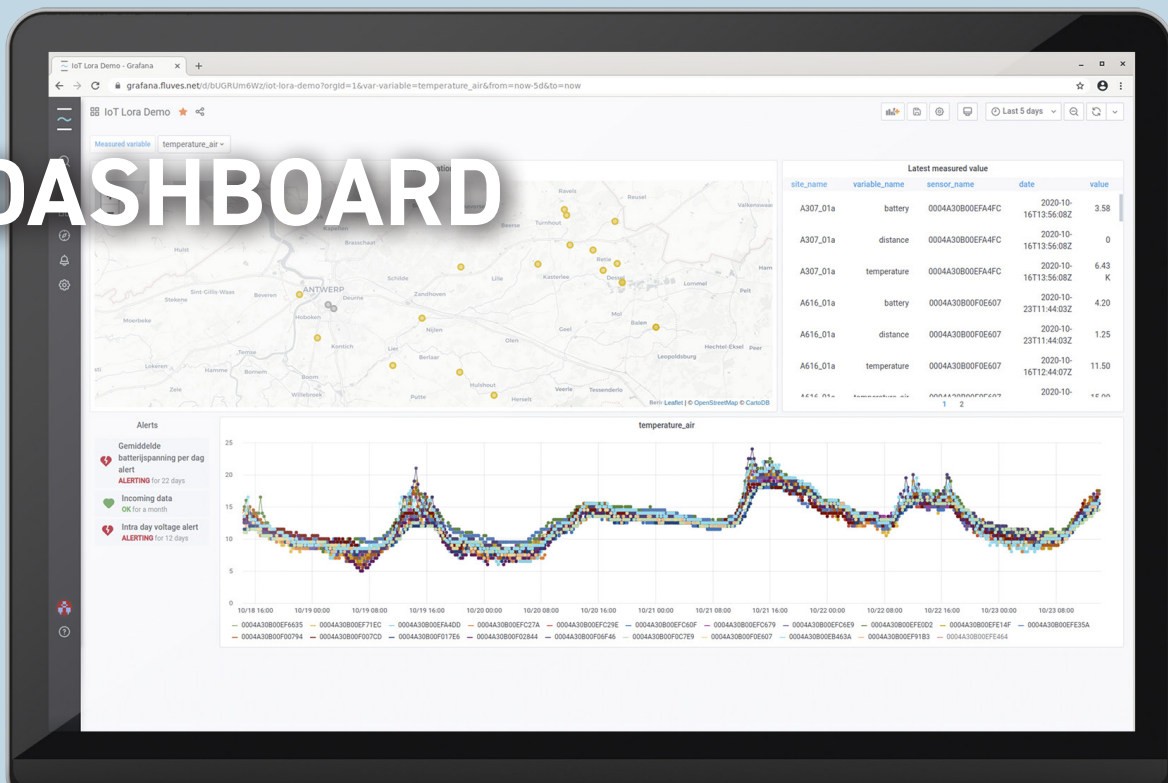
DASHBOARD

IoT Lora Demo - Grafana

grafana.fluves.net/d/bUGRUm6Wz/iot-lora-demo?orgId=1&var-variable=temperature_air&from=now-5d&to=now

IoT Lora Demo

Last 5 days

Measured variable temperature_air

Latest measured value

| site_name | variable_name | sensor_name | date | value |
|---|---|---|---|---|
| A307_01a | battery | 0004A30B00EFA4FC | 2020-10-16T13:56:08Z | 3.58 |
| A307_01a | distance | 0004A30B00EFA4FC | 2020-10-16T13:56:08Z | 0 |
| A307_01a | temperature | 0004A30B00EFA4FC | 2020-10-16T13:56:08Z | 6.43 K |
| A616_01a | battery | 0004A30B00F0E607 | 2020-10-23T11:44:03Z | 4.20 |
| A616_01a | distance | 0004A30B00F0E607 | 2020-10-23T11:44:03Z | 1.25 |
| A616_01a | temperature | 0004A30B00F0E607 | 2020-10-16T12:44:07Z | 11.50 |
| A616_01a | temperature_air | 0004A30B00F0E607 | 2020-10- | 15.00 |

1 2

Ravels Reusel Valkenswaard Turnhout Beerse Huist Kapellen Brasschaat Retie Schilde Lille Kasterlee Dessel Lommel Pelt Sint-Gillis-Waas Beveren ANTWERP Deurne Zandhoven Stekene Hoboken Mol Moerbeke Nijlen Balen Geel Kontich Lier Hechtel-Eksel Peer Olen Lokeren Berlaar Leopoldsburg Hamme Bornem Boom Zele Willebroek Hulshout Veerle Tessenderlo Puurs Herselt Beringen

Leaflet | © OpenStreetMap © CartoDB

Alerts

Gemiddelde batterijspanning per dag alert
ALERTING for 22 days

Incoming data
OK for a month

Intra day voltage alert
ALERTING for 12 days

temperature_air

25 20 15 10 5 0

10/18 16:00 10/19 00:00 10/19 08:00 10/19 16:00 10/20 00:00 10/20 08:00 10/20 16:00 10/21 00:00 10/21 08:00 10/21 16:00 10/22 00:00 10/22 08:00 10/22 16:00 10/23 00:00 10/23 08:00

0004A30B00EF6635 0004A30B00EF71EC 0004A30B00EFA4DD 0004A30B00EFC27A 0004A30B00EFC29E 0004A30B00EFC60F 0004A30B00EFC679 0004A30B00EFC6E9 0004A30B00EFE0D2 0004A30B00EFE14F 0004A30B00EFE35A 0004A30B00F00794 0004A30B00F007CD 0004A30B00F017E6 0004A30B00F02844 0004A30B00F06F46 0004A30B00F0C7E9 0004A30B00F0E607 0004A30B00EB463A 0004A30B00EF91B3 0004A30B00EFE464